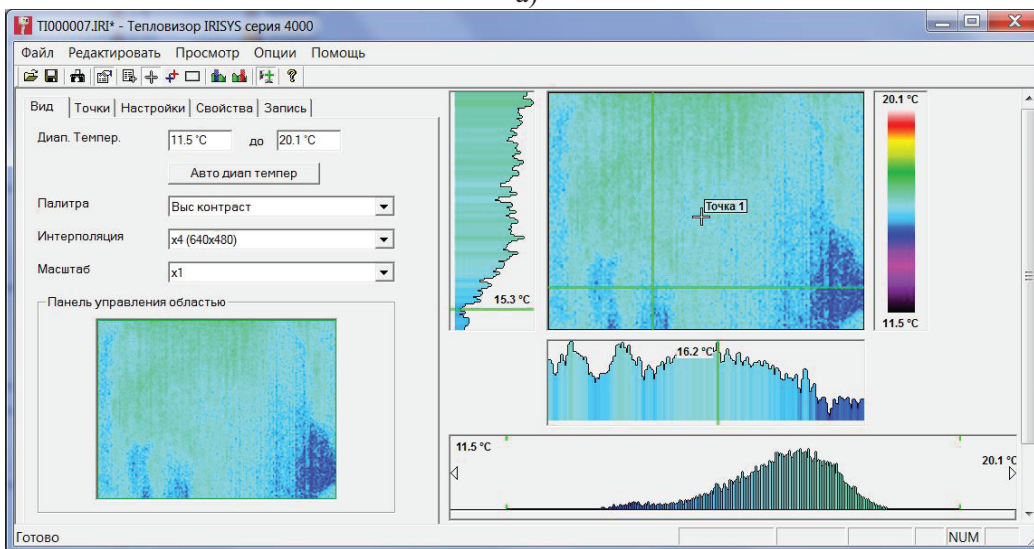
а)

TI000007.IRI* - Тепловизор IRISYS серия 4000

Файл Редактировать Просмотр Опции Помощь

Вид | Точки | Настройки | Свойства | Запись

Диап. Темпер. 11.5 °C до 20.1 °C

Авто диап темпер

Палитра Выс контраст

Интерполяция x4 (640x480)

Масштаб x1

Панель управления областью

15.3 °C

Точка 1

20.1 °C

11.5 °C

16.2 °C

11.5 °C

20.1 °C

Готово

NUM